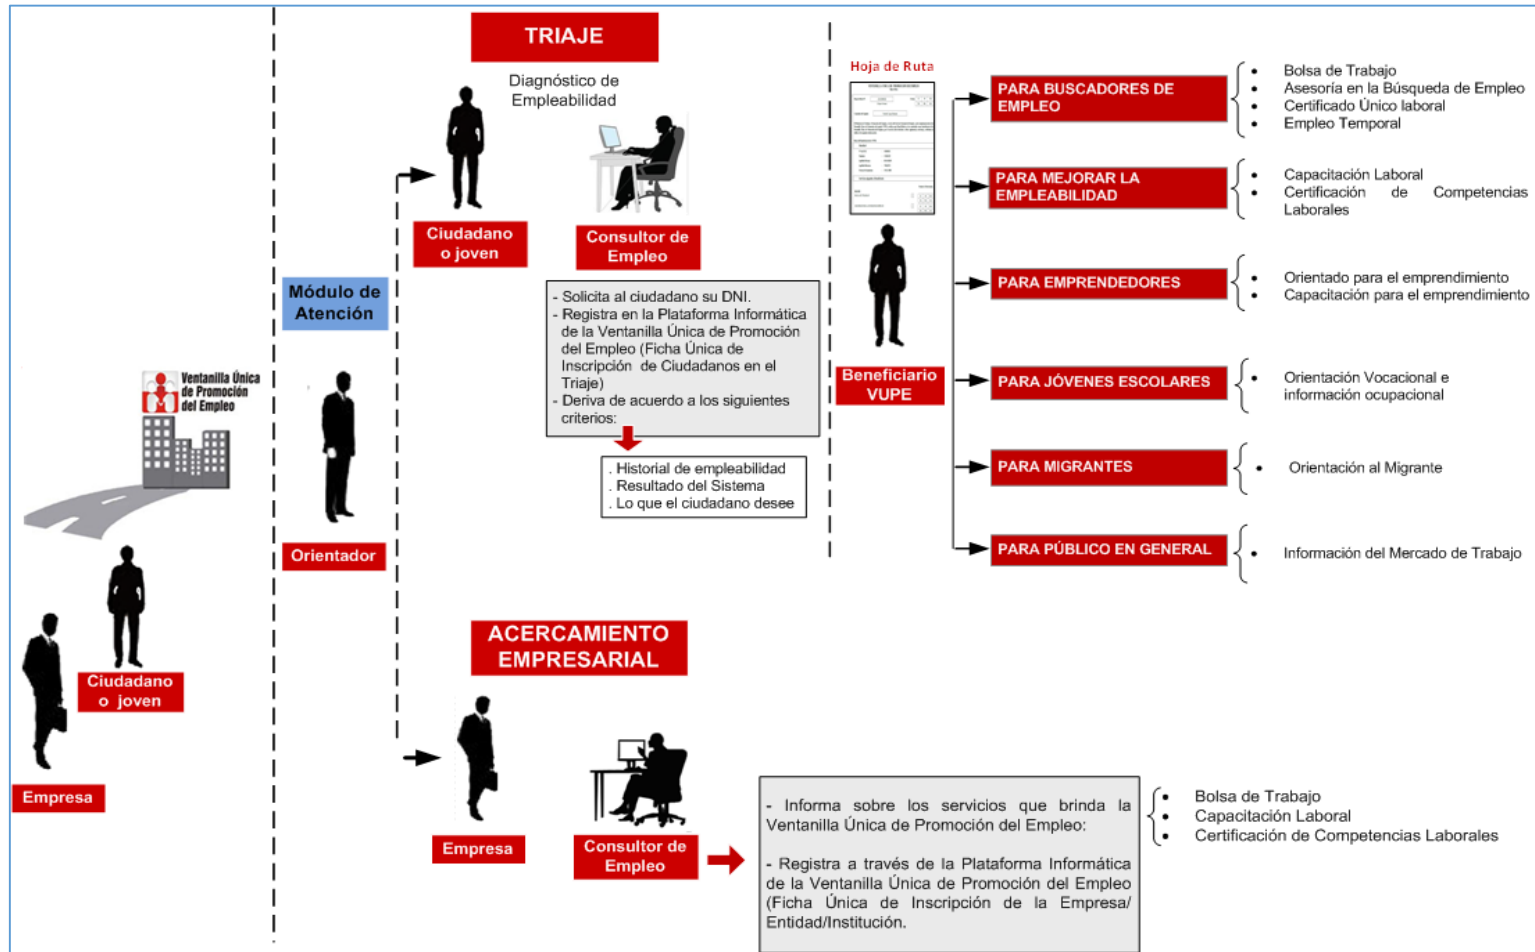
Ventanilla Única de Promoción del Empleo

Ciudadano o joven

Empresa

Módulo de Atención

Orientador

TRIAJE

Diagnóstico de Empleabilidad

Ciudadano o joven

Consultor de Empleo

- Solicita al ciudadano su DNI.
- Registra en la Plataforma Informática de la Ventanilla Única de Promoción del Empleo (Ficha Única de Inscripción de Ciudadanos en el Triaje)
- Deriva de acuerdo a los siguientes criterios:

. Historial de empleabilidad
. Resultado del Sistema
. Lo que el ciudadano desee

Hoja de Ruta

Beneficiario VUPE

PARA BUSCADORES DE EMPLEO
- Bolsa de Trabajo
- Asesoría en la Búsqueda de Empleo
- Certificado Único laboral
- Empleo Temporal

PARA MEJORAR LA EMPLEABILIDAD
- Capacitación Laboral
- Certificación de Competencias Laborales

PARA EMPRENDEDORES
- Orientado para el emprendimiento
- Capacitación para el emprendimiento

PARA JÓVENES ESCOLARES
- Orientación Vocacional e información ocupacional

PARA MIGRANTES
- Orientación al Migrante

PARA PÚBLICO EN GENERAL
- Información del Mercado de Trabajo

ACERCAMIENTO EMPRESARIAL

Empresa

Consultor de Empleo

- Informa sobre los servicios que brinda la Ventanilla Única de Promoción del Empleo:

- Registra a través de la Plataforma Informática de la Ventanilla Única de Promoción del Empleo (Ficha Única de Inscripción de la Empresa/ Entidad/Institución.

- Bolsa de Trabajo
- Capacitación Laboral
- Certificación de Competencias Laborales